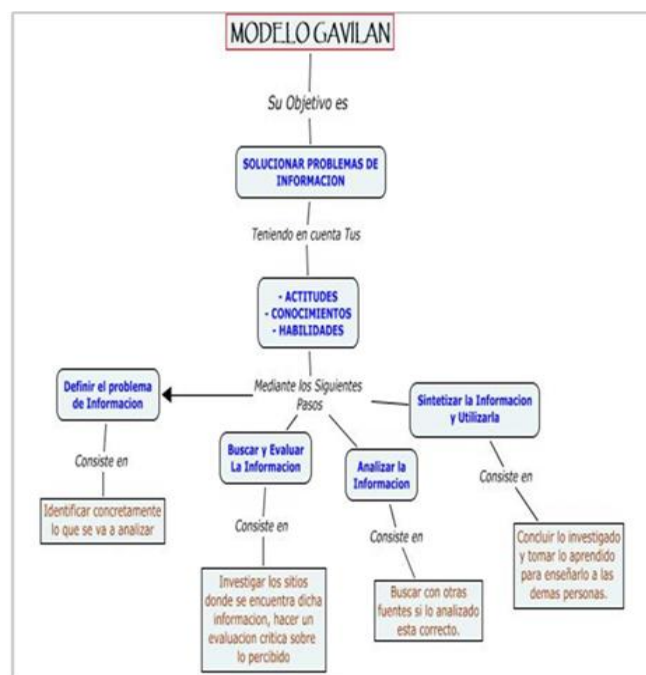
MODELO GAVILAN

Su Objetivo es

SOLUCIONAR PROBLEMAS DE INFORMACION

Teniendo en cuenta Tus

- ACTITUDES
- CONOCIMIENTOS
- HABILIDADES

Mediante los Siguientes Pasos

Definir el problema de Informacion

Consiste en

Identificar concretamente lo que se va a analizar

Buscar y Evaluar La Informacion

Consiste en

Investigar los sitios donde se encuentra dicha informacion, hacer un evaluacion critica sobre lo percibido

Analizar la Informacion

Consiste en

Buscar con otras fuentes si lo analizado esta correcto.

Sintetizar la Informacion y Utilizarla

Consiste en

Concluir lo investigado y tomar lo aprendido para enseñarlo a las demas personas.